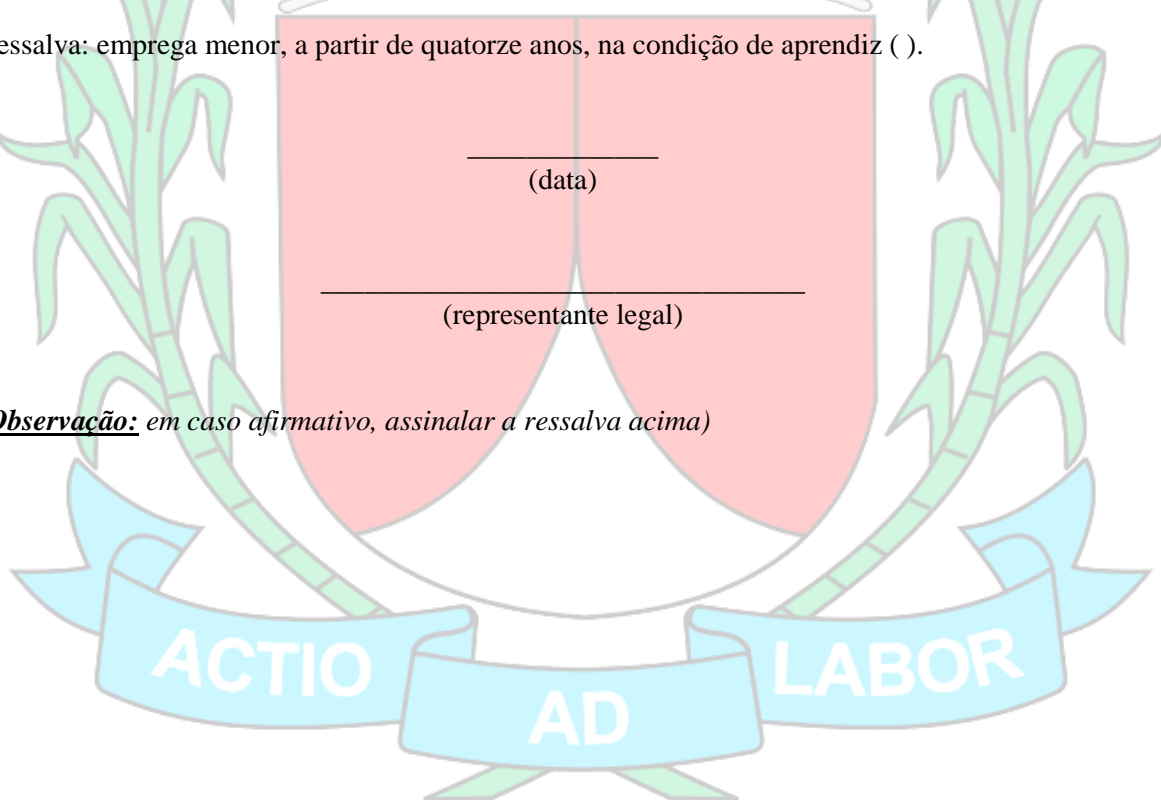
essalva: emprega menor, a partir de quatorze anos, na condição de aprendiz ( ).

_____________
(data)

___________________________________
(representante legal)

*Observação:* em caso afirmativo, assinalar a ressalva acima)

ACTIO AD LABOR